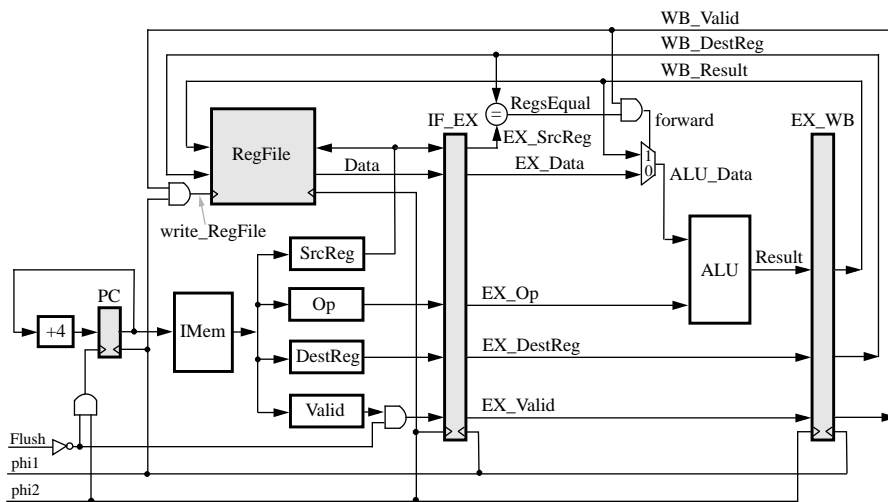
WB_Valid
WB_DestReg
WB_Result
RegsEqual
=
forward
IF_EX
EX_WB
EX_SrcReg
RegFile
Data
EX_Data
1
0
ALU_Data
write_RegFile
SrcReg
ALU
Result
PC
EX_Op
+4
IMem
Op
DestReg
EX_DestReg
Valid
EX_Valid
Flush
phi1
phi2